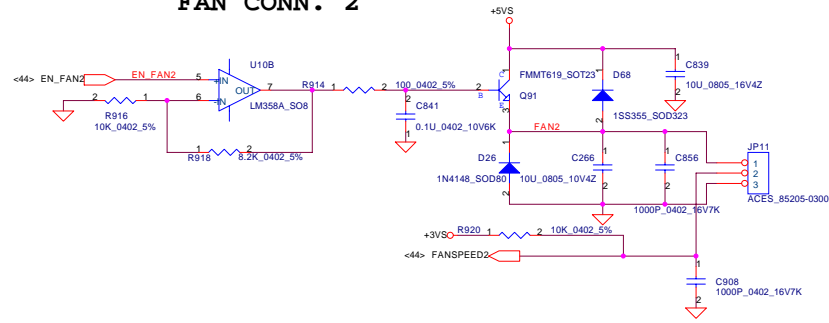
FAN CONN. 2

+5VS

<44> EN_FAN2
EN_FAN2
5
+IN
6
-IN
OUT
7
U10B
LM358A_SO8
R914
1
2
100_0402_5%
2
1
2
R916
10K_0402_5%
1
R918
2
8.2K_0402_5%
C841
0.1U_0402_10V6K
1
2
B
C
E
Q91
FMMT619_SOT23
2
3
D68
1SS355_SOD323
1
2
C839
10U_0805_16V4Z
1
2
FAN2
D26
1N4148_SOD80
2
1
C266
10U_0805_10V4Z
1
2
C856
1000P_0402_16V7K
1
2
JP11
1
2
3
ACES_85205-0300
+3VS
R920
1
2
10K_0402_5%
<44> FANSPEED2
C908
1000P_0402_16V7K
1
2